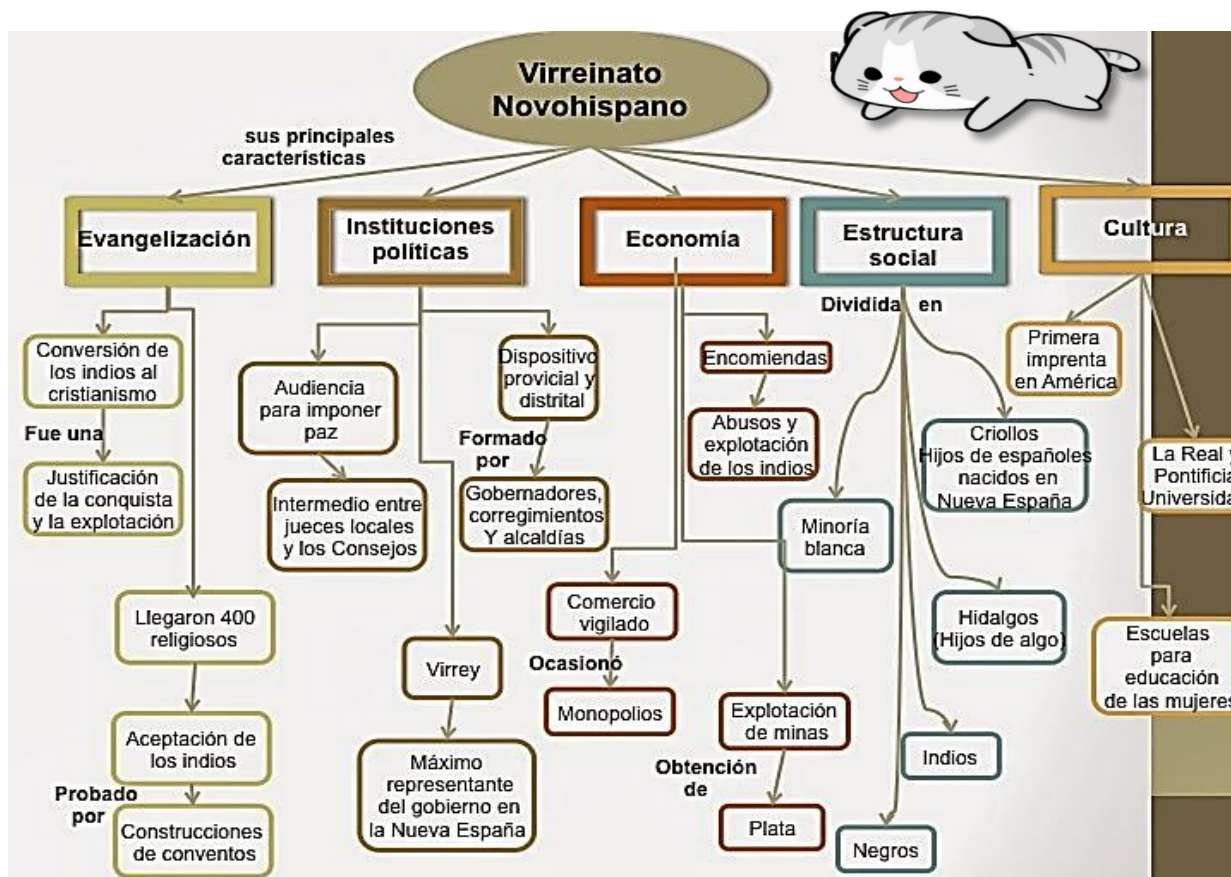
Virreinato Novohispano

sus principales características

Evangelización

Instituciones políticas

Economía

Estructura social

Cultura

Conversión de los indios al cristianismo

Fue una

Justificación de la conquista y la explotación

Llegaron 400 religiosos

Aceptación de los indios

Probado por

Construcciones de conventos

Audiencia para imponer paz

Intermedio entre jueces locales y los Consejos

Dispositivo provicial y distrital

Formado por

Gobernadores, corregimientos Y alcaldías

Virrey

Máximo representante del gobierno en la Nueva España

Encomiendas

Abusos y explotación de los indios

Comercio vigilado

Ocasionó

Monopolios

Explotación de minas

Obtención de

Plata

Dividida en

Minoría blanca

Criollos Hijos de españoles nacidos en Nueva España

Hidalgos (Hijos de algo)

Indios

Negros

Primera imprenta en América

La Real y Pontificia Universida

Escuelas para educación de las mujeres